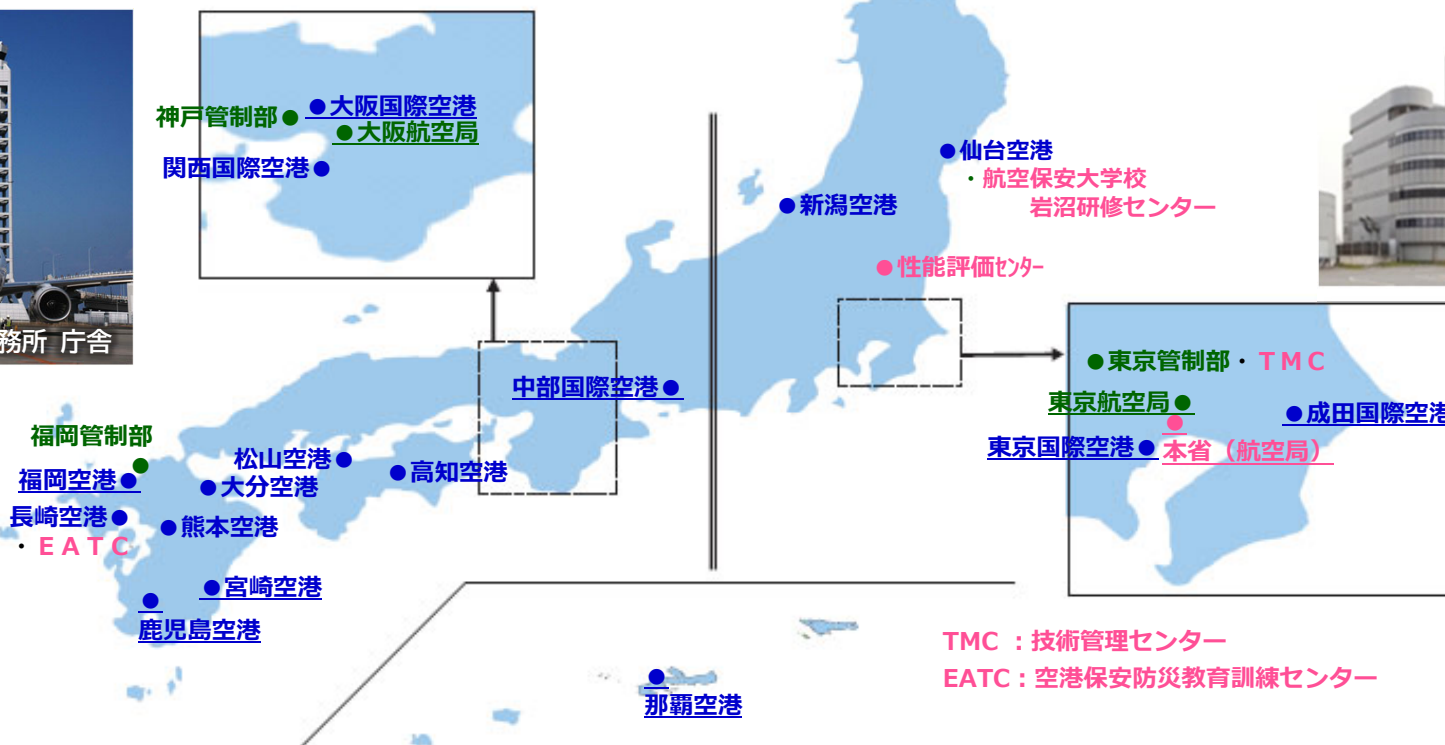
務所 庁舎

神戸管制部 ● ●大阪国際空港
●大阪航空局
関西国際空港●

中部国際空港●

●仙台空港
・航空保安大学校
岩沼研修センター

●新潟空港

●性能評価センター

●東京管制部・TMC
東京航空局●
●成田国際空港
東京国際空港●
●
本省（航空局）

福岡管制部
●
福岡空港●
長崎空港●
・EATC
松山空港●
●大分空港
●高知空港
●熊本空港
●宮崎空港
●
鹿児島空港

TMC ：技術管理センター
EATC：空港保安防災教育訓練センター

●
那覇空港